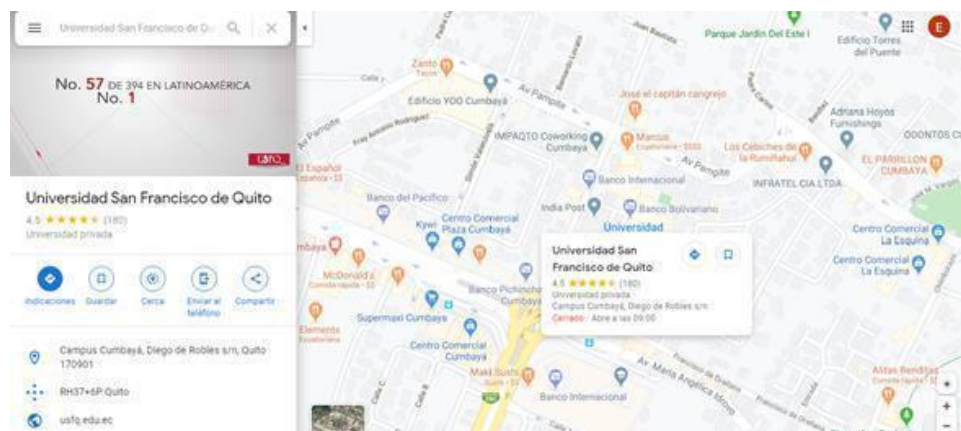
Universidad San Francisco de Q

No. 57 DE 394 EN LATINOAMÉRICA
No. 1

USFQ

Universidad San Francisco de Quito
4.5 ★★★★★ (180)
Universidad privada

Indicaciones
Guardar
Cerca
Enviar al teléfono
Compartir

Campus Cumbayá, Diego de Robles s/n, Quito 170901

RH37+6P Quito

usfq.edu.ec

Parque Jardín Del Este I
Edificio Torres del Puente
Zanto
Edificio YOO Cumbayá
Av Pampite
José el capitán cangrejo
IMPAQTO Coworking Cumbayá
Marcus
Los Cebiches de la Rumiñahui
Adriana Hoyos Furnishings
ODONTOS CL
EL PARRILLON CUMBAYA
INFRATEL CIA LTDA
El Español
Banco del Pacífico
Banco Internacional
India Post
Banco Bolivariano
Universidad
Centro Comercial Plaza Cumbayá
Kywi
McDonald's
Banco Pichincha Cumbayá
Supermaxi Cumbayá
Elemento
Centro Comercial Cumbayá
Maki Sushi
Banco Internacional
Av. María Angélica Idrobo
Centro Comercial La Esquina
Centro Comercial La Esquina
Alitas Benditas

Universidad San Francisco de Quito
4.5 ★★★★★ (180)
Universidad privada
Campus Cumbayá, Diego de Robles s/n
Cerrado · Abre a las 09:00

E